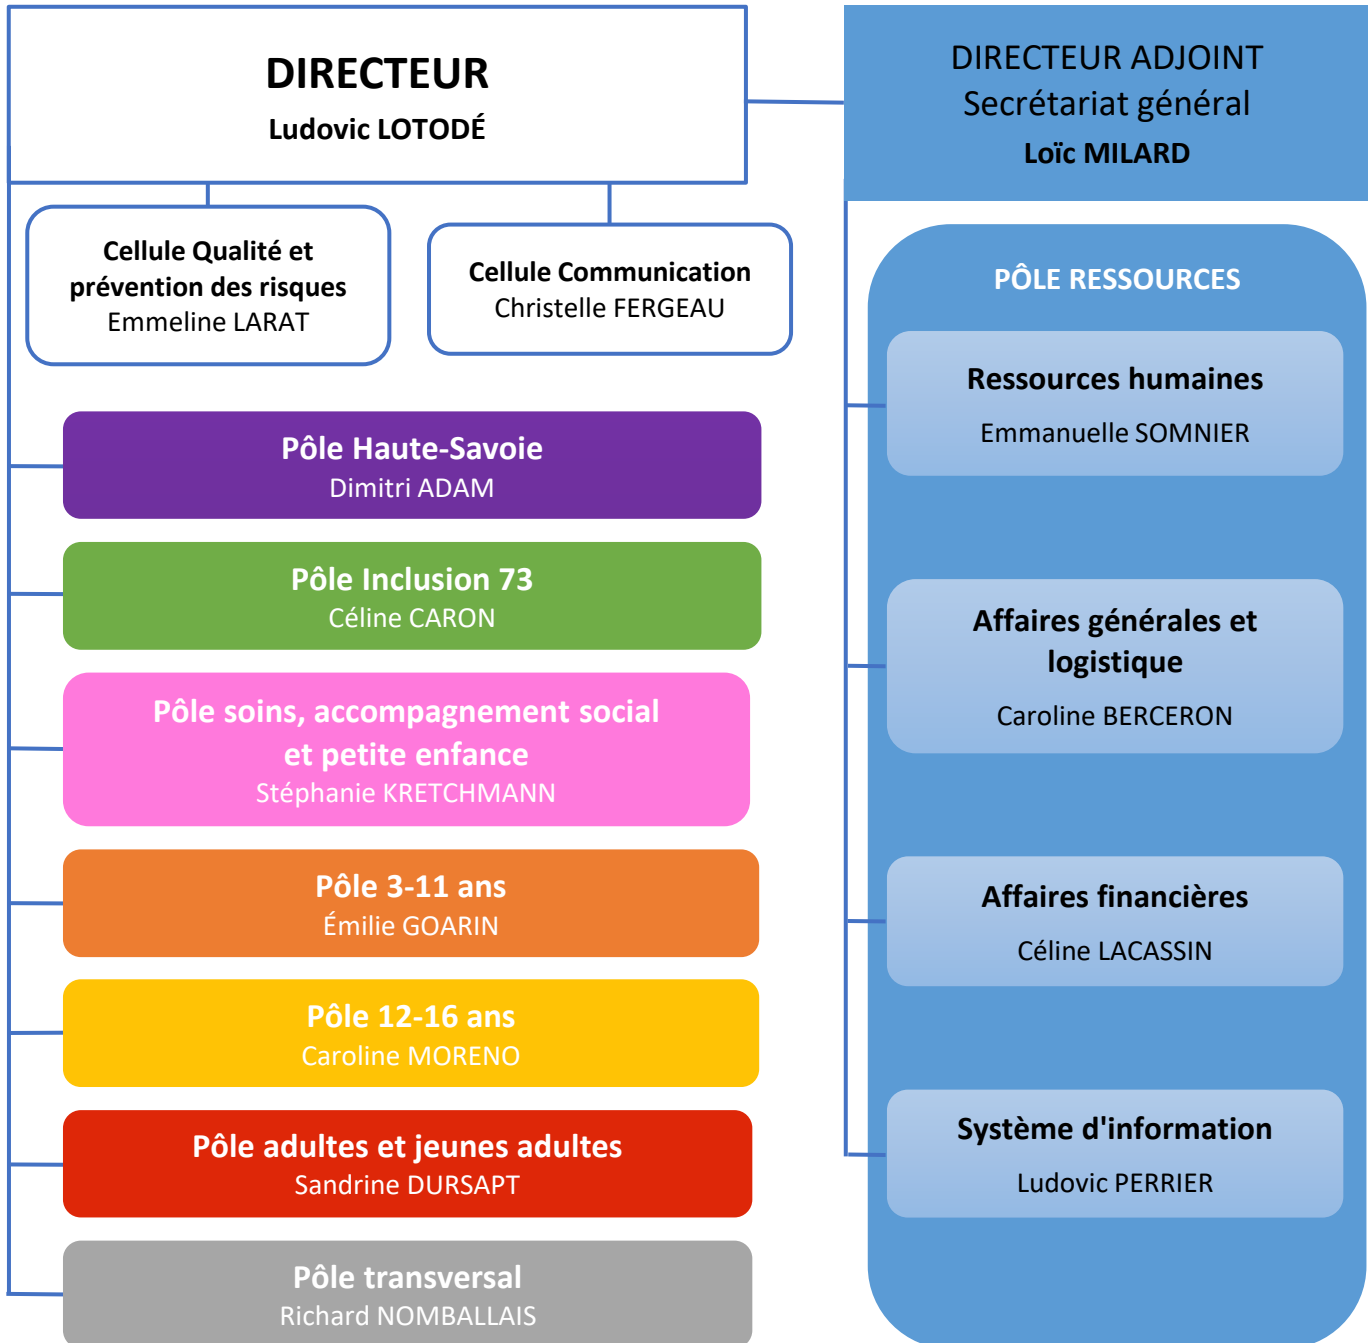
DIRECTEUR
Ludovic LOTODÉ

DIRECTEUR ADJOINT
Secrétariat général
Loïc MILARD

Cellule Qualité et prévention des risques
Emmeline LARAT

Cellule Communication
Christelle FERGEAU

Pôle Haute-Savoie
Dimitri ADAM

Pôle Inclusion 73
Céline CARON

Pôle soins, accompagnement social et petite enfance
Stéphanie KRETCHMANN

Pôle 3-11 ans
Émilie GOARIN

Pôle 12-16 ans
Caroline MORENO

Pôle adultes et jeunes adultes
Sandrine DURSAPT

Pôle transversal
Richard NOMBALLAIS

PÔLE RESSOURCES

Ressources humaines
Emmanuelle SOMNIER

Affaires générales et logistique
Caroline BERCERON

Affaires financières
Céline LACASSIN

Système d'information
Ludovic PERRIER